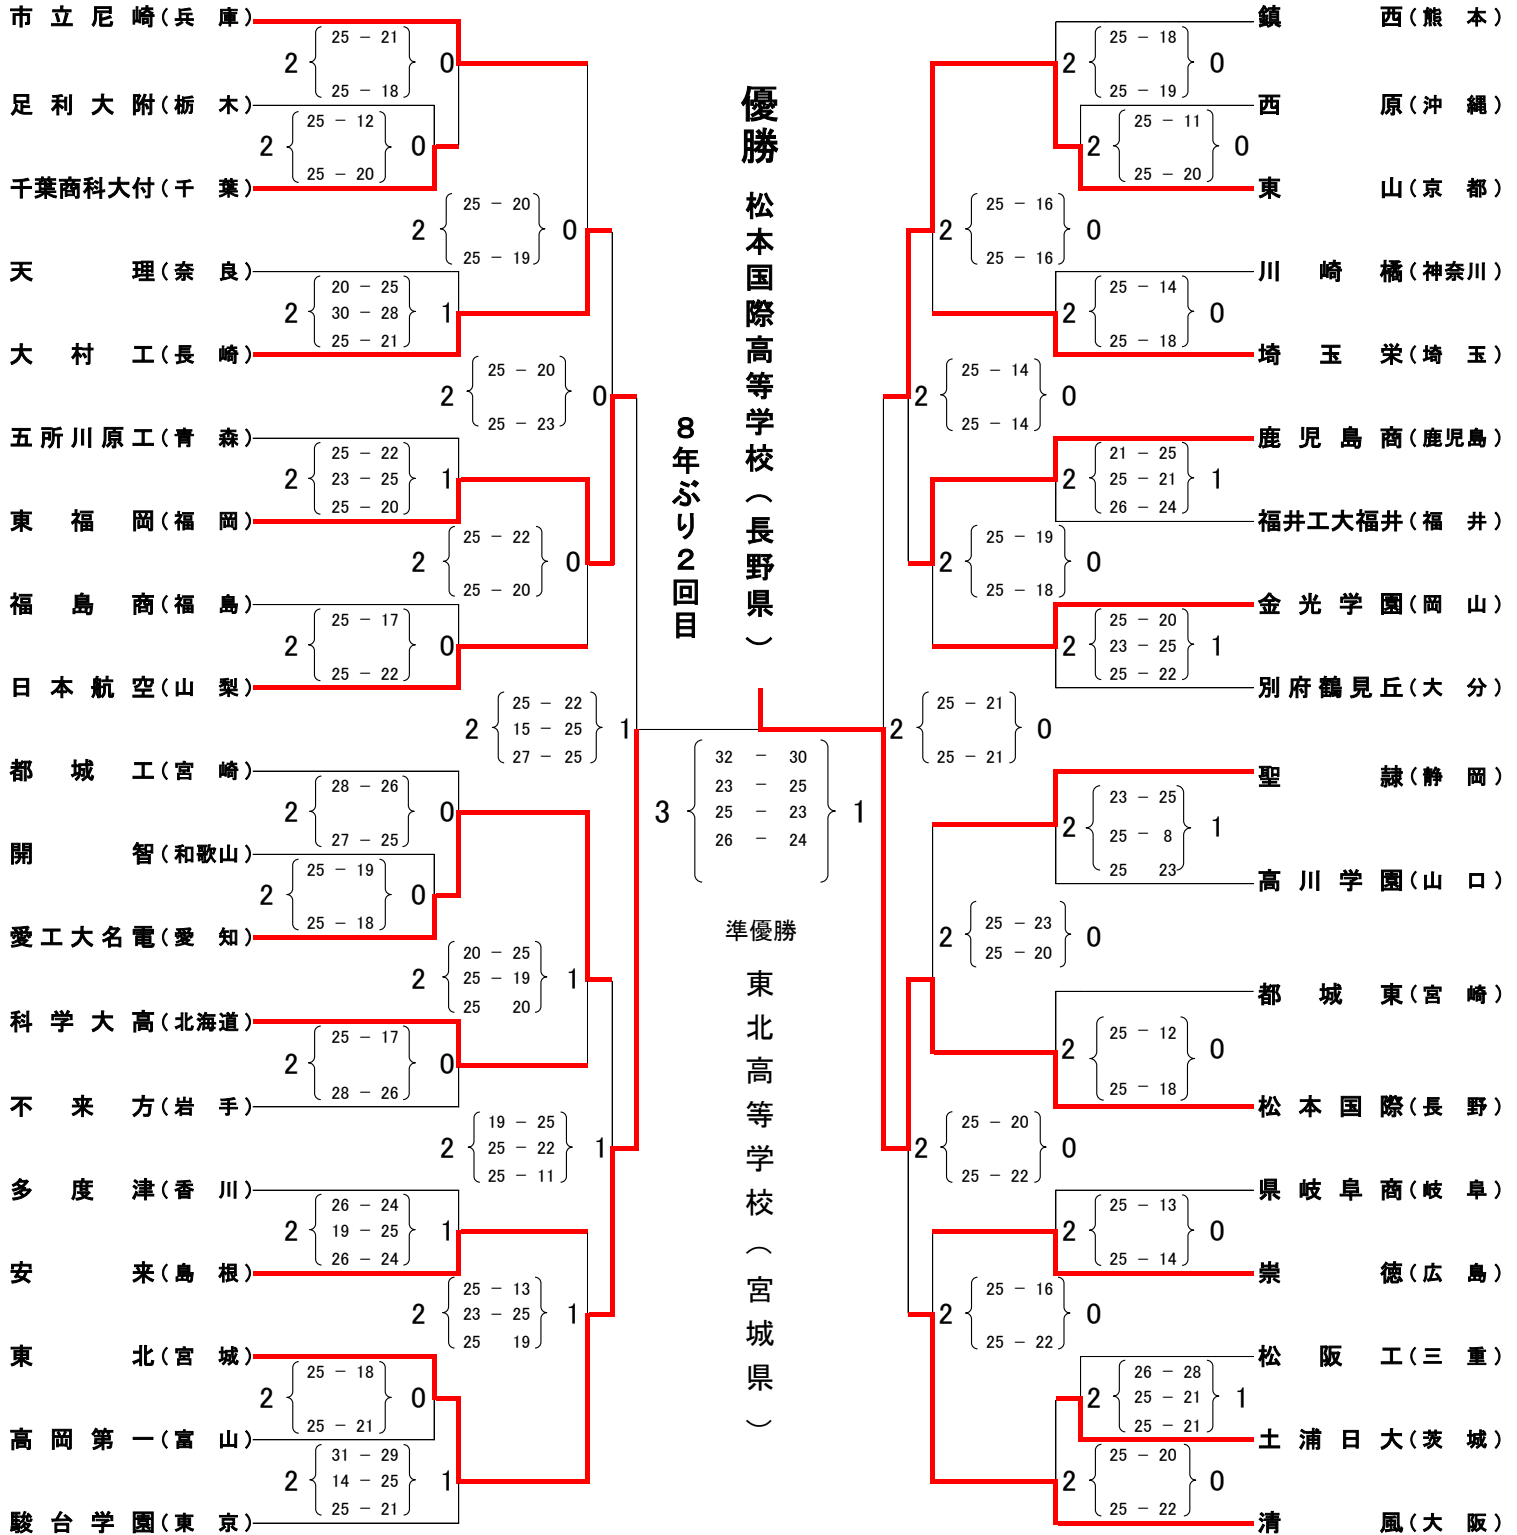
市立尼崎（兵庫）
足利大附（栃木）
千葉商科大付（千葉）
天理（奈良）
大村工（長崎）
五所川原工（青森）
東福岡（福岡）
福島商（福島）
日本航空（山梨）
都城工（宮崎）
開智（和歌山）
愛工大名電（愛知）
科学大高（北海道）
不来方（岩手）
多度津（香川）
安来（島根）
東北（宮城）
高岡第一（富山）
駿台学園（東京）

2 {25 − 21, 25 − 18} 0
2 {25 − 12, 25 − 20} 0
2 {25 − 20, 25 − 19} 0
2 {20 − 25, 30 − 28, 25 − 21} 1
2 {25 − 20, 25 − 23} 0
2 {25 − 22, 23 − 25, 25 − 20} 1
2 {25 − 22, 25 − 20} 0
2 {25 − 17, 25 − 22} 0
2 {25 − 22, 15 − 25, 27 − 25} 1
2 {28 − 26, 27 − 25} 0
2 {25 − 19, 25 − 18} 0
2 {20 − 25, 25 − 19, 25 20} 1
2 {25 − 17, 28 − 26} 0
2 {19 − 25, 25 − 22, 25 − 11} 1
2 {26 − 24, 19 − 25, 26 − 24} 1
2 {25 − 13, 23 − 25, 25 19} 1
2 {25 − 18, 25 − 21} 0
2 {31 − 29, 14 − 25, 25 − 21} 1

優勝
松本国際高等学校（長野県）

８年ぶり２回目

3 {32 − 30, 23 − 25, 25 − 23, 26 − 24} 1

準優勝
東北高等学校（宮城県）

鎮西（熊本）
西原（沖縄）
東山（京都）
川崎橘（神奈川）
埼玉栄（埼玉）
鹿児島商（鹿児島）
福井工大福井（福井）
金光学園（岡山）
別府鶴見丘（大分）
聖隷（静岡）
高川学園（山口）
都城東（宮崎）
松本国際（長野）
県岐阜商（岐阜）
崇徳（広島）
松阪工（三重）
土浦日大（茨城）
清風（大阪）

2 {25 − 18, 25 − 19} 0
2 {25 − 11, 25 − 20} 0
2 {25 − 16, 25 − 16} 0
2 {25 − 14, 25 − 18} 0
2 {25 − 14, 25 − 14} 0
2 {21 − 25, 25 − 21, 26 − 24} 1
2 {25 − 19, 25 − 18} 0
2 {25 − 20, 23 − 25, 25 − 22} 1
2 {25 − 21, 25 − 21} 0
2 {23 − 25, 25 − 8, 25 23} 1
2 {25 − 23, 25 − 20} 0
2 {25 − 12, 25 − 18} 0
2 {25 − 20, 25 − 22} 0
2 {25 − 13, 25 − 14} 0
2 {25 − 16, 25 − 22} 0
2 {26 − 28, 25 − 21, 25 − 21} 1
2 {25 − 20, 25 − 22} 0